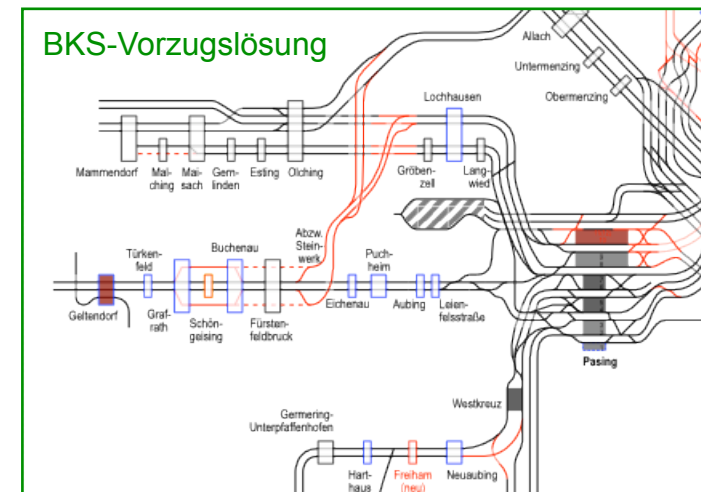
BKS-Vorzugslösung

Allach
Untermenzing
Obermenzing
Lochhausen
Mammendorf
Maisaching
Maisach
Gernlinden
Esting
Olching
Gröbenzell
Langwied
Abzw. Steinwerk
Türkenfeld
Buchenau
Puchheim
Geltendorf
Grafrath
Schöngeising
Fürstenfeldbruck
Eichenau
Aubing
Leienfelsstraße
Pasing
Westkreuz
Germering-Unterpfaffenhofen
Harthaus
Freiham (neu)
Neuaubing